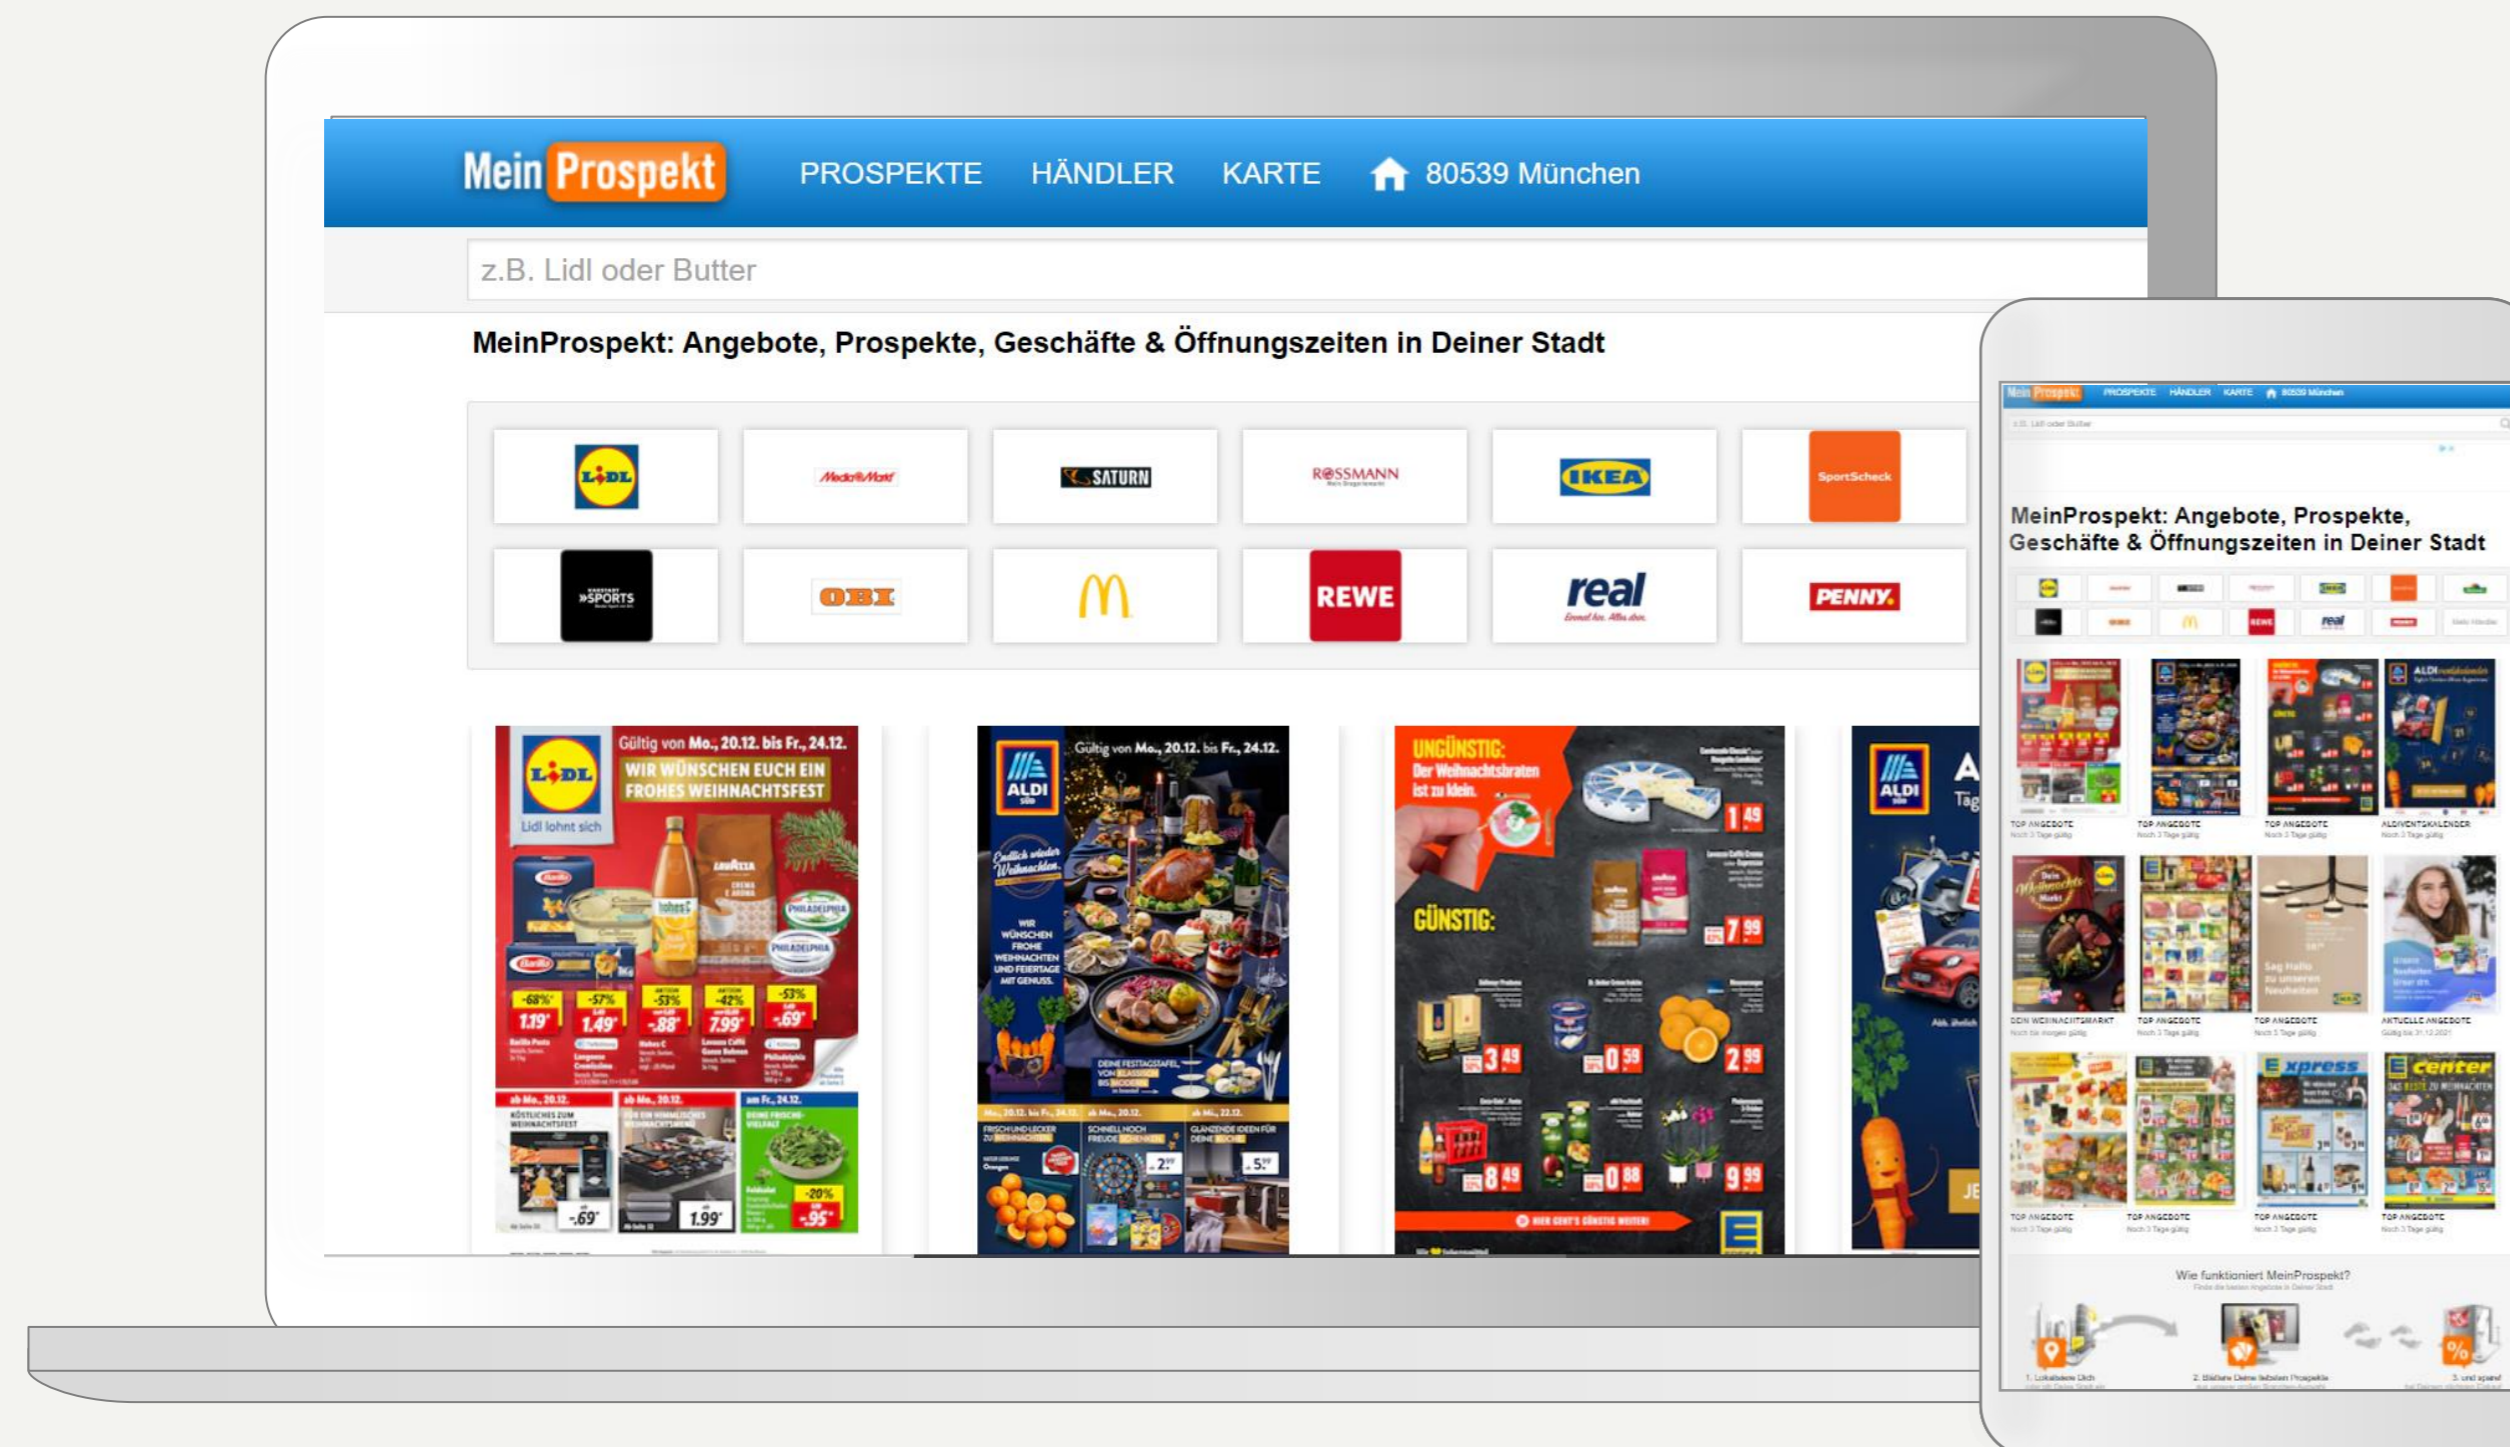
Mein Prospekt PROSPEKTE HÄNDLER KARTE 80539 München

z.B. Lidl oder Butter

MeinProspekt: Angebote, Prospekte, Geschäfte & Öffnungszeiten in Deiner Stadt

LIDL MediaMarkt SATURN ROSSMANN IKEA SportScheck
SPORTS OBI M REWE real PENNY

LIDL Lidl lohnt sich Gültig von Mo., 20.12. bis Fr., 24.12. WIR WÜNSCHEN EUCH EIN FROHES WEIHNACHTSFEST
-68% 1.19 -57% 1.49 -53% -.88 -42% 7.99 -53% -.69
ab Mo., 20.12. ab Mo., 20.12. am Fr., 24.12.
-.69 1.99 -20% -.95

ALDI Gültig von Mo., 20.12. bis Fr., 24.12. Endlich wieder Weihnachten. WIR WÜNSCHEN FROHE WEIHNACHTEN UND FEIERTAGE MIT GENUSS.
DEINE FESTTAGSTAFEL VON KLASSISCH BIS MODERN
Mo., 20.12. bis Fr., 24.12. ab Mo., 20.12. ab Mi., 22.12.
FRISCH UND LECKER ZU WEIHNACHTEN SCHNELL NOCH FREUDE SCHENKEN GLÄNZENDE IDEEN FÜR DEINE KÜCHE

UNGÜNSTIG: Der Weihnachtsbraten ist zu klein. GÜNSTIG:
1.49 7.99 3.49 0.59 2.99 8.49 0.88 9.99

ALDI A Tag

MeinProspekt: Angebote, Prospekte, Geschäfte & Öffnungszeiten in Deiner Stadt

TOP ANGEBOTE TOP ANGEBOTE TOP ANGEBOTE ADVENTSKALENDER
DEIN WEIHNACHTSMARKT TOP ANGEBOTE TOP ANGEBOTE AKTUELLE ANGEBOTE
TOP ANGEBOTE TOP ANGEBOTE TOP ANGEBOTE TOP ANGEBOTE

Wie funktioniert MeinProspekt?